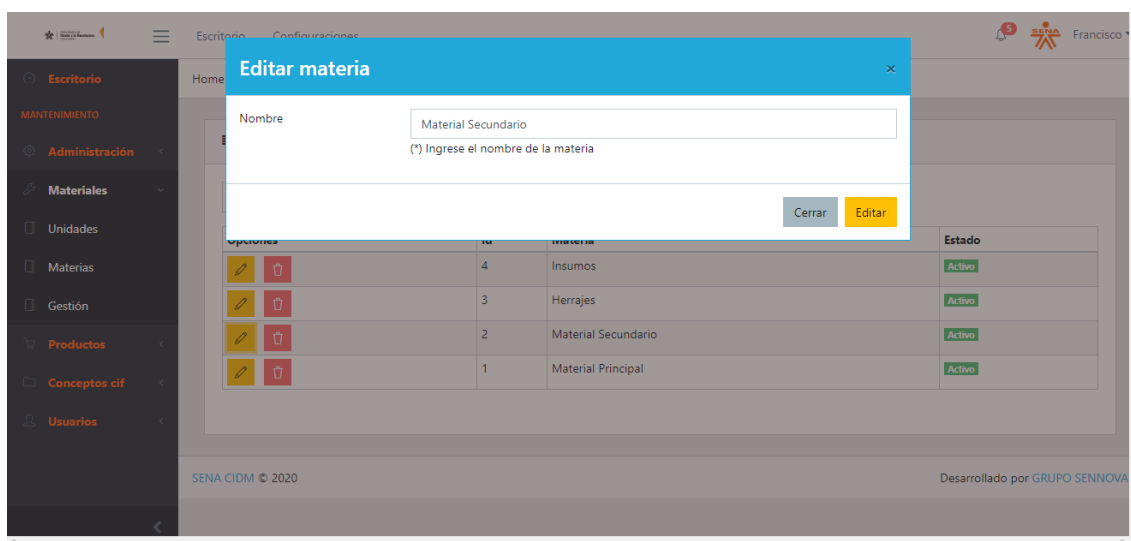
Escritorio Configuraciones

5 SENA Francisco

Escritorio

MANTENIMIENTO

Administración

Materiales

Unidades

Materias

Gestión

Productos

Conceptos cif

Usuarios

Home

Editar materia ×

Nombre

Material Secundario

(*) Ingrese el nombre de la materia

Cerrar Editar

| Opciones | Id | Materia | Estado |
|---|---|---|---|
| | 4 | Insumos | Activo |
| | 3 | Herrajes | Activo |
| | 2 | Material Secundario | Activo |
| | 1 | Material Principal | Activo |

SENA CIDM © 2020

Desarrollado por GRUPO SENNOVA